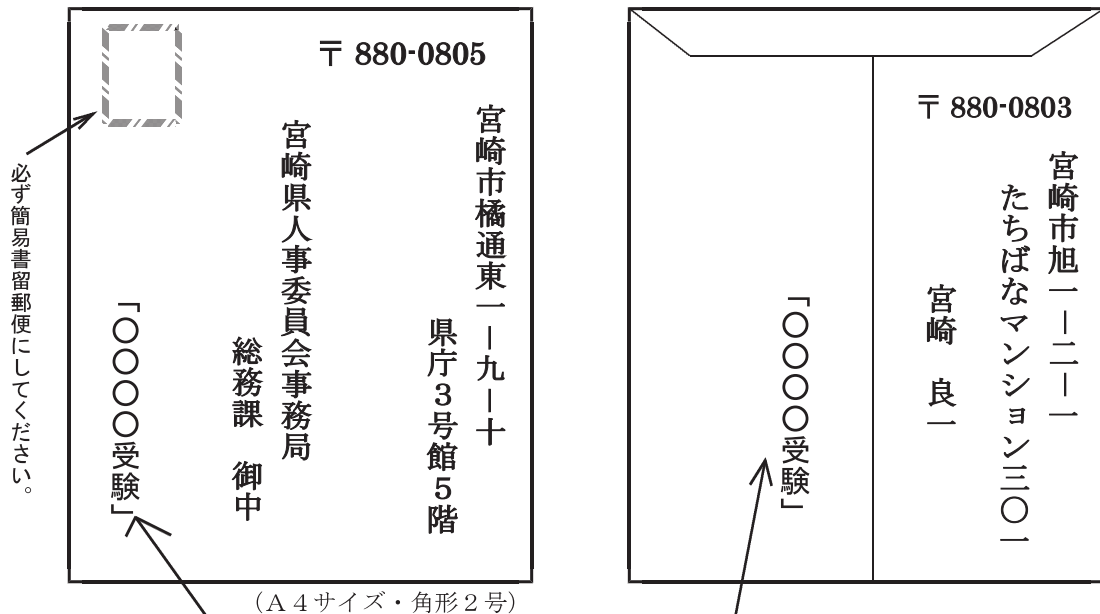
〒 880-0805

宮崎市橘通東一ー九ー十
県庁3号館5階

宮崎県人事委員会事務局
総務課 御中

「○○○○受験」

必ず簡易書留郵便にしてください。

（A4サイズ・角形2号）

〒 880-0803

宮崎市旭一ー二ー一
たちばなマンション三〇一

宮崎 良一

「○○○○受験」